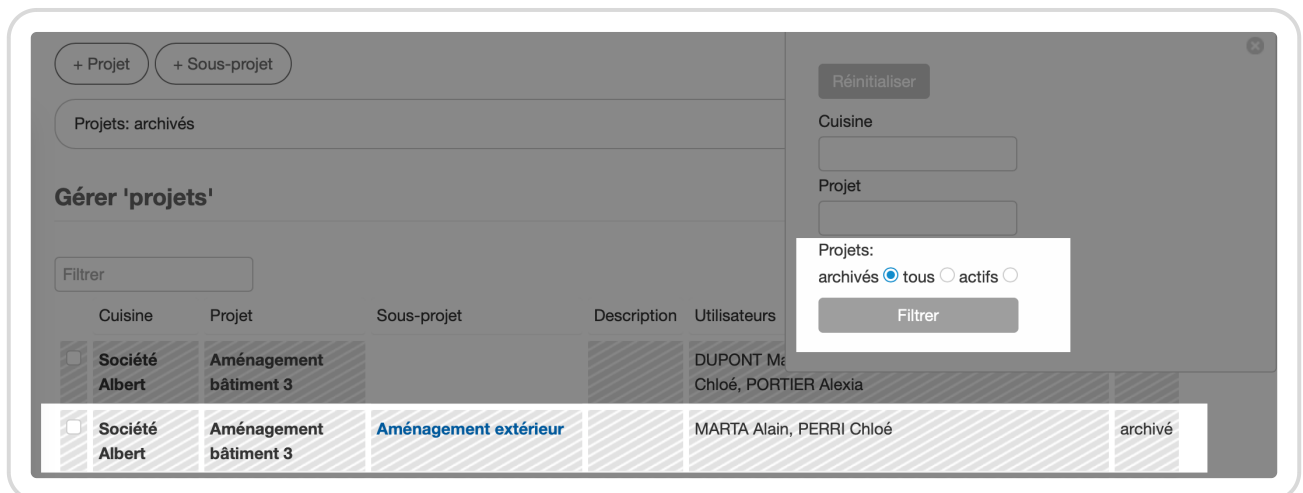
+ Projet + Sous-projet

Projets: archivés

Gérer 'projets'

Filtrer

| | Cuisine | Projet | Sous-projet | Description | Utilisateurs | |
|---|---|---|---|---|---|---|
| | Société Albert | Aménagement bâtiment 3 | | | DUPONT Ma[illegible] Chloé, PORTIER Alexia | |
| | Société Albert | Aménagement bâtiment 3 | Aménagement extérieur | | MARTA Alain, PERRI Chloé | archivé |

Réinitialiser

Cuisine

Projet

Projets:
archivés tous actifs

Filtrer